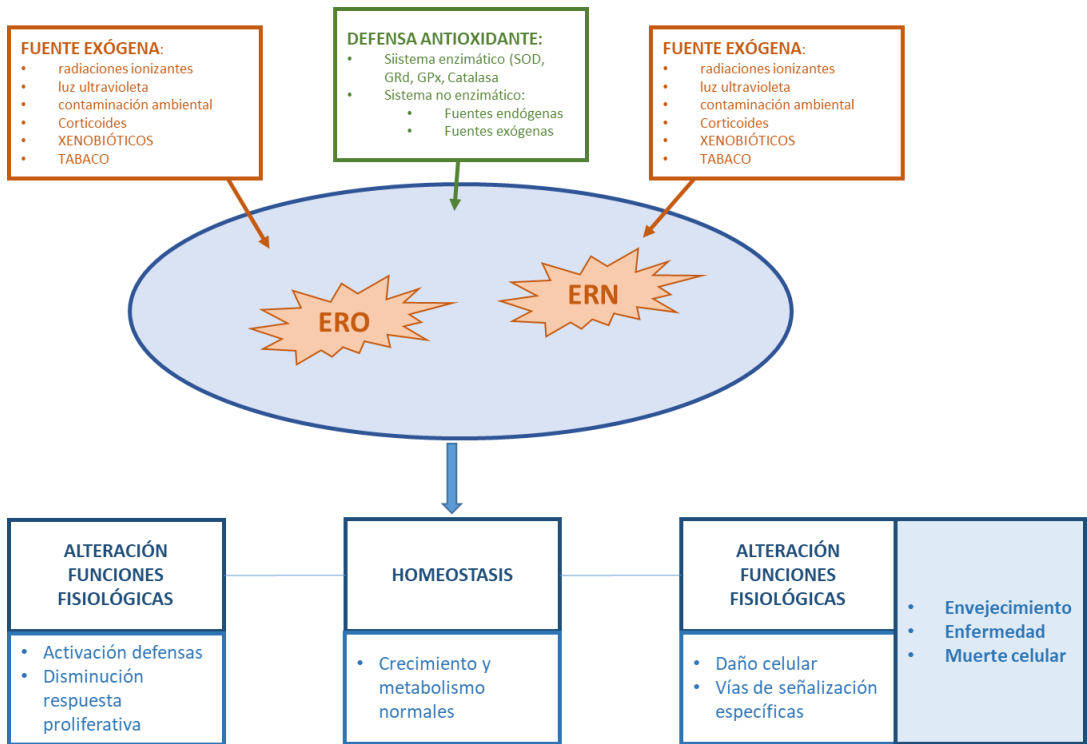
FUENTE EXÓGENA:
- radiaciones ionizantes
- luz ultravioleta
- contaminación ambiental
- Corticoides
- XENOBIÓTICOS
- TABACO

DEFENSA ANTIOXIDANTE:
- Siistema enzimático (SOD, GRd, GPx, Catalasa
- Sistema no enzimático:
  - Fuentes endógenas
  - Fuentes exógenas

FUENTE EXÓGENA:
- radiaciones ionizantes
- luz ultravioleta
- contaminación ambiental
- Corticoides
- XENOBIÓTICOS
- TABACO

ERO

ERN

ALTERACIÓN FUNCIONES FISIOLÓGICAS
- Activación defensas
- Disminución respuesta proliferativa

HOMEOSTASIS
- Crecimiento y metabolismo normales

ALTERACIÓN FUNCIONES FISIOLÓGICAS
- Daño celular
- Vías de señalización específicas

- Envejecimiento
- Enfermedad
- Muerte celular